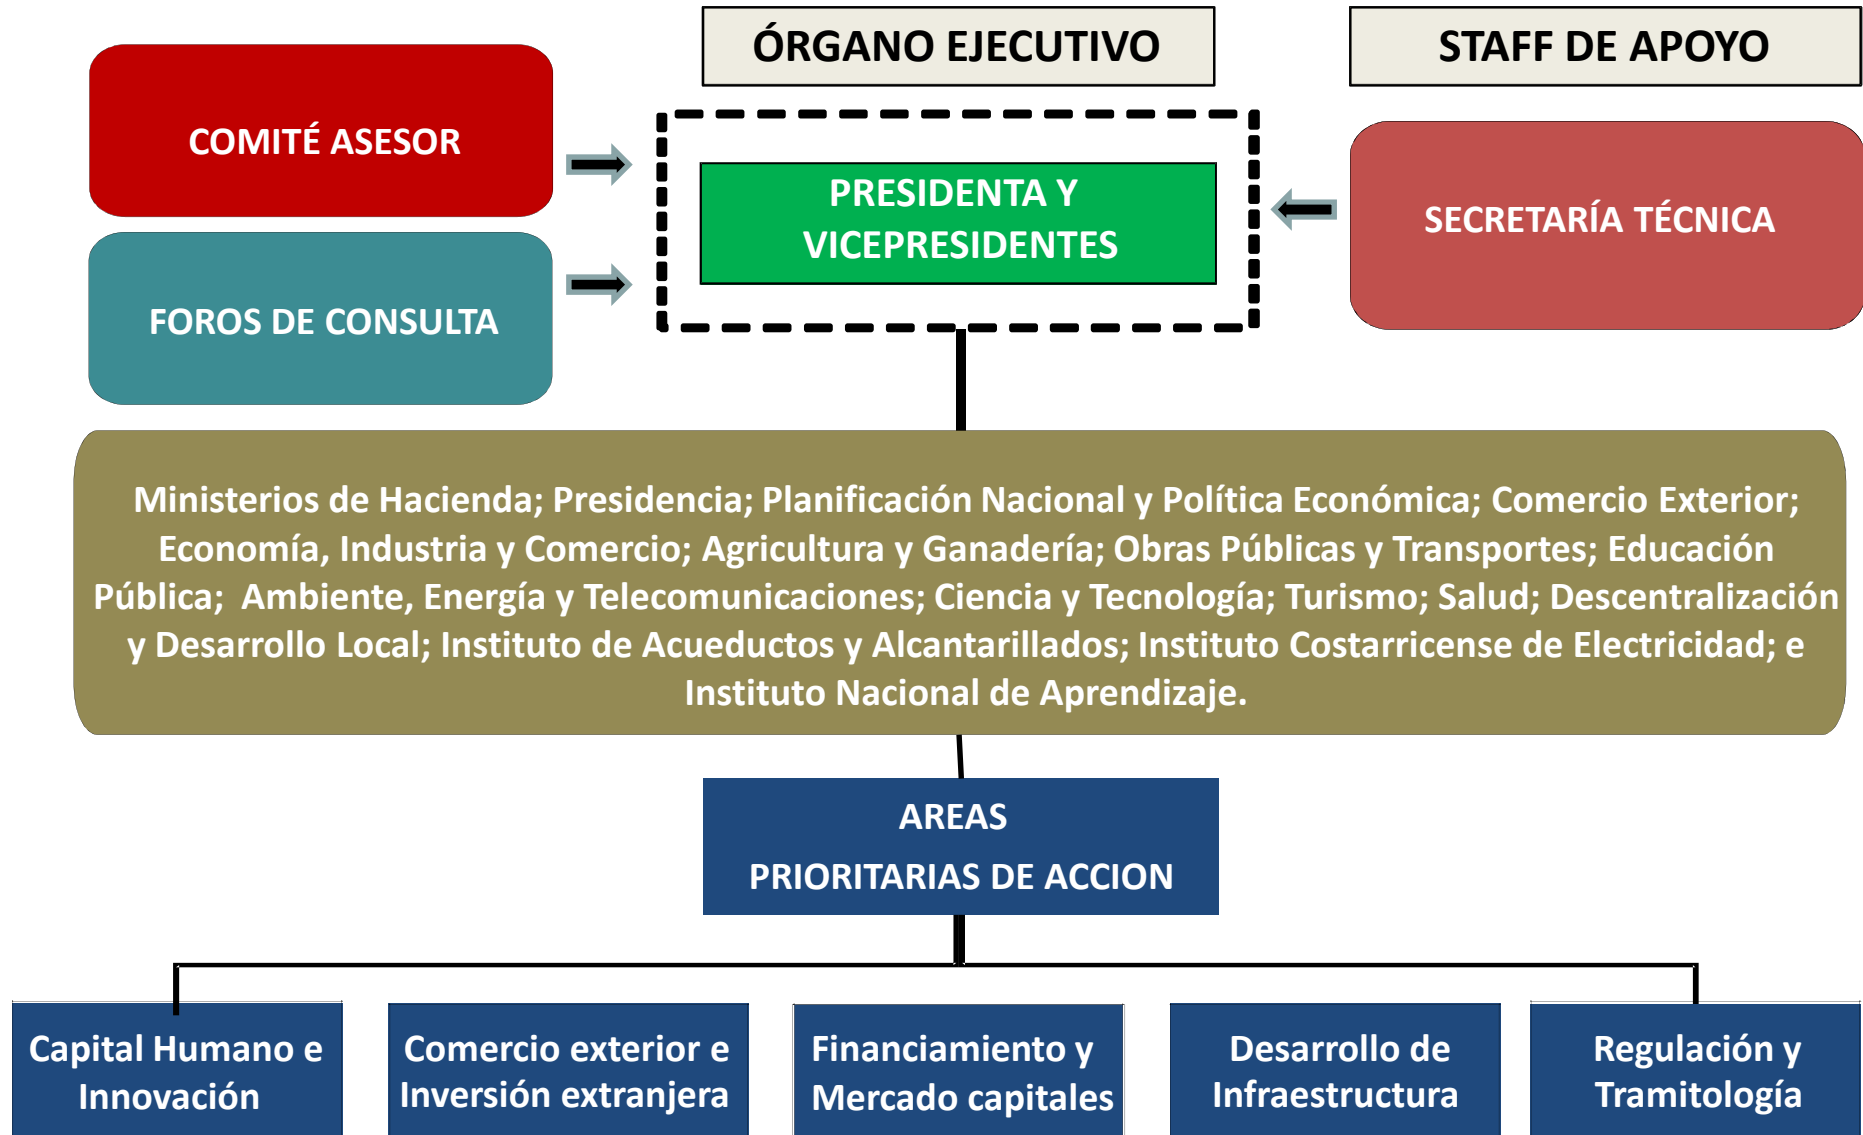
ÓRGANO EJECUTIVO

STAFF DE APOYO

COMITÉ ASESOR

FOROS DE CONSULTA

PRESIDENTA Y VICEPRESIDENTES

SECRETARÍA TÉCNICA

Ministerios de Hacienda; Presidencia; Planificación Nacional y Política Económica; Comercio Exterior; Economía, Industria y Comercio; Agricultura y Ganadería; Obras Públicas y Transportes; Educación Pública; Ambiente, Energía y Telecomunicaciones; Ciencia y Tecnología; Turismo; Salud; Descentralización y Desarrollo Local; Instituto de Acueductos y Alcantarillados; Instituto Costarricense de Electricidad; e Instituto Nacional de Aprendizaje.

AREAS PRIORITARIAS DE ACCION

Capital Humano e Innovación

Comercio exterior e Inversión extranjera

Financiamiento y Mercado capitales

Desarrollo de Infraestructura

Regulación y Tramitología